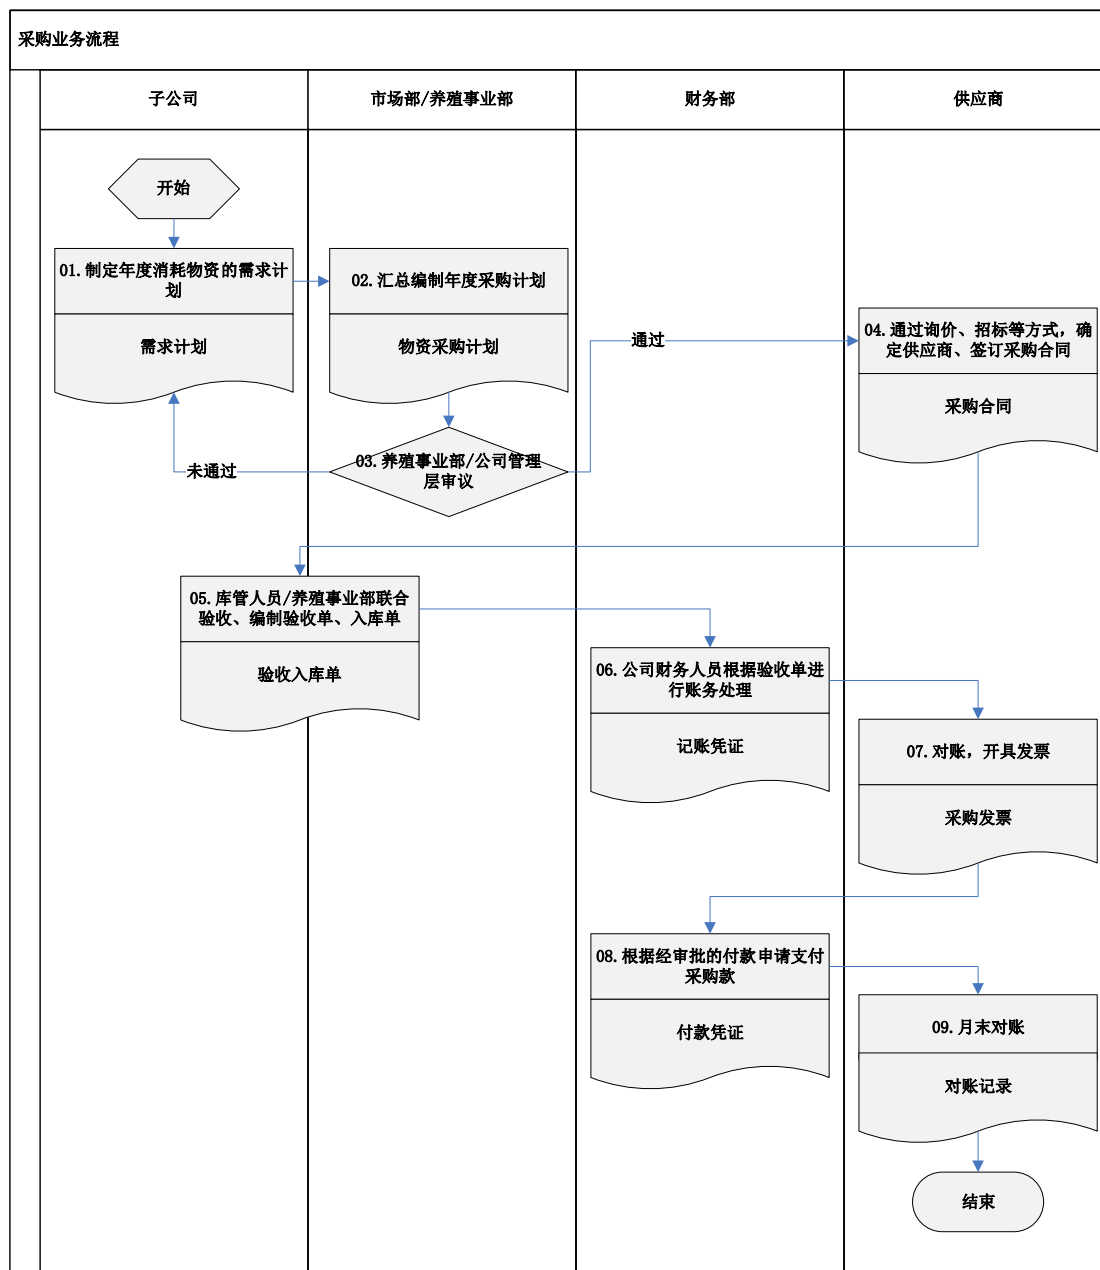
采购业务流程

子公司

市场部/养殖事业部

财务部

供应商

开始

01. 制定年度消耗物资的需求计划

需求计划

02. 汇总编制年度采购计划

物资采购计划

通过

04. 通过询价、招标等方式，确定供应商、签订采购合同

采购合同

未通过

03. 养殖事业部/公司管理层审议

05. 库管人员/养殖事业部联合验收、编制验收单、入库单

验收入库单

06. 公司财务人员根据验收单进行账务处理

记账凭证

07. 对账，开具发票

采购发票

08. 根据经审批的付款申请支付采购款

付款凭证

09. 月末对账

对账记录

结束